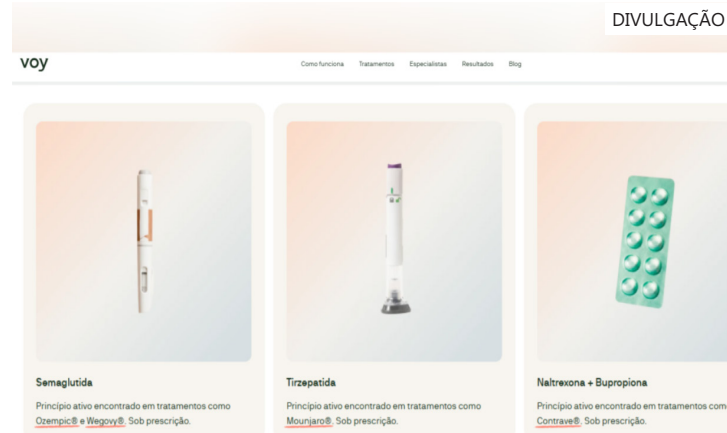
DIVULGAÇÃO

voy

Como funciona Tratamentos Especialistas Resultados Blog

Semaglutida

Princípio ativo encontrado em tratamentos como Ozempic® e Wegovy®. Sob prescrição.

Tirzepatida

Princípio ativo encontrado em tratamentos como Mounjaro®. Sob prescrição.

Naltrexona + Bupropiona

Princípio ativo encontrado em tratamentos como Contrave®. Sob prescrição.